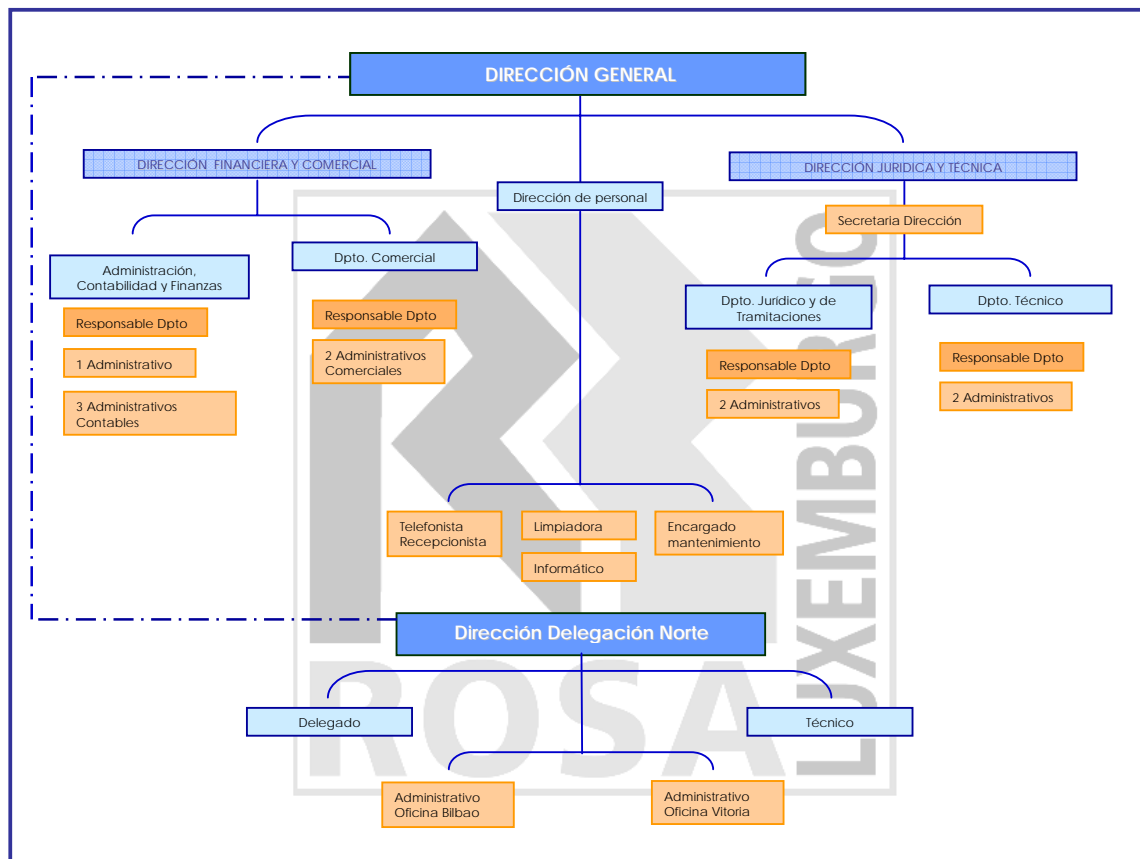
DIRECCIÓN GENERAL

DIRECCIÓN FINANCIERA Y COMERCIAL

Dirección de personal

DIRECCIÓN JURIDICA Y TECNICA

Secretaria Dirección

Administración, Contabilidad y Finanzas

Responsable Dpto

1 Administrativo

3 Administrativos Contables

Dpto. Comercial

Responsable Dpto

2 Administrativos Comerciales

Dpto. Juridico y de Tramitaciones

Responsable Dpto

2 Administrativos

Dpto. Técnico

Responsable Dpto

2 Administrativos

Telefonista Recepcionista

Limpiadora

Informático

Encargado mantenimiento

Dirección Delegación Norte

Delegado

Técnico

Administrativo Oficina Bilbao

Administrativo Oficina Vitoria

ROSA

LUXEMBURGO